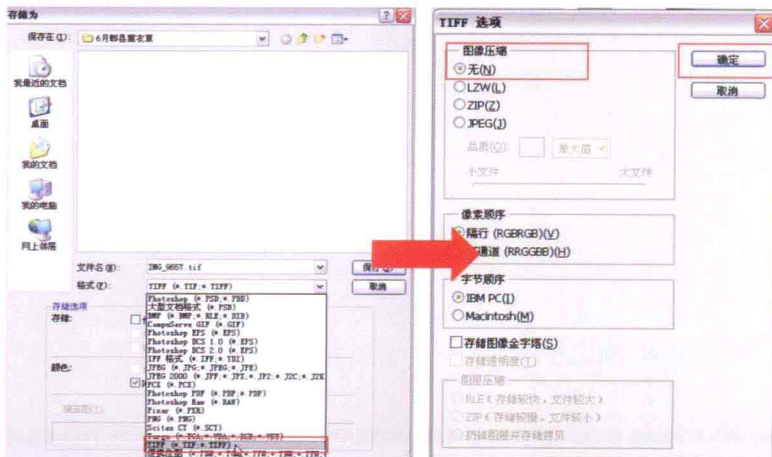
存储为

保存在(I): 6月郡县窗衣草

我最近的文档

桌面

我的文档

我的电脑

网上邻居

文件名(N): IMG_9657.tif

格式(F): TIFF (*.TIF;*.TIFF)

保存(S)

取消

存储选项

存储:

颜色:

Photoshop (*.PSD;*.PDD)
大型文档格式 (*.PSB)
BMP (*.BMP;*.RLE;*.DIB)
CompuServe GIF (*.GIF)
Photoshop EPS (*.EPS)
Photoshop DCS 1.0 (*.EPS)
Photoshop DCS 2.0 (*.EPS)
IFF 格式 (*.IFF;*.TDI)
JPEG (*.JPG;*.JPEG;*.JPE)
JPEG 2000 (*.JPF;*.JPX;*.JP2;*.J2C;*.J2K
PCX (*.PCX)
Photoshop PDF (*.PDF;*.PDP)
Photoshop Raw (*.RAW)
Pixar (*.PXR)
PNG (*.PNG)
Scitex CT (*.SCT)
Targa (*.TGA;*.VDA;*.ICB;*.VST)
TIFF (*.TIF;*.TIFF)
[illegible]

TIFF 选项

图像压缩
无(N)
LZW(L)
ZIP(Z)
JPEG(J)
品质(Q): 最大值
小文件 大文件

确定

取消

像素顺序
隔行 (RGBRGB)(V)
每通道 (RRGGBB)(H)

字节顺序
IBM PC(I)
Macintosh(M)

存储图像金字塔(S)
存储透明度(T)

图层压缩
RLE(存储较快,文件较大)
ZIP(存储较慢,文件较小)
扔掉图层并存储拷贝